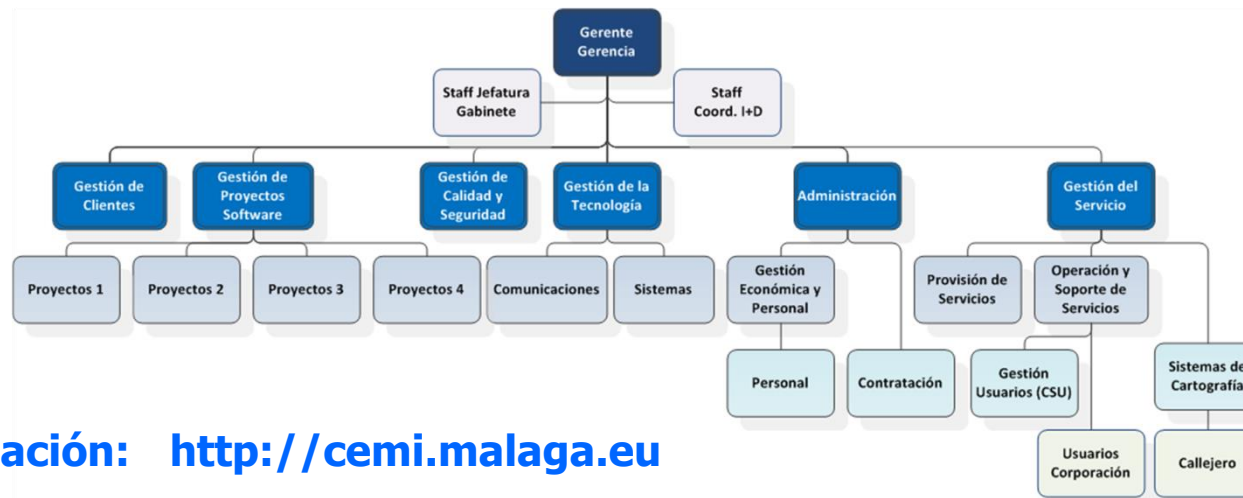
Gerente
Gerencia

Staff Jefatura
Gabinete

Staff
Coord. I+D

Gestión de Clientes

Gestión de Proyectos Software

Gestión de Calidad y Seguridad

Gestión de la Tecnología

Administración

Gestión del Servicio

Proyectos 1

Proyectos 2

Proyectos 3

Proyectos 4

Comunicaciones

Sistemas

Gestión Económica y Personal

Provisión de Servicios

Operación y Soporte de Servicios

Personal

Contratación

Gestión Usuarios (CSU)

Sistemas de Cartografía

Usuarios Corporación

Callejero

ación: http://cemi.malaga.eu